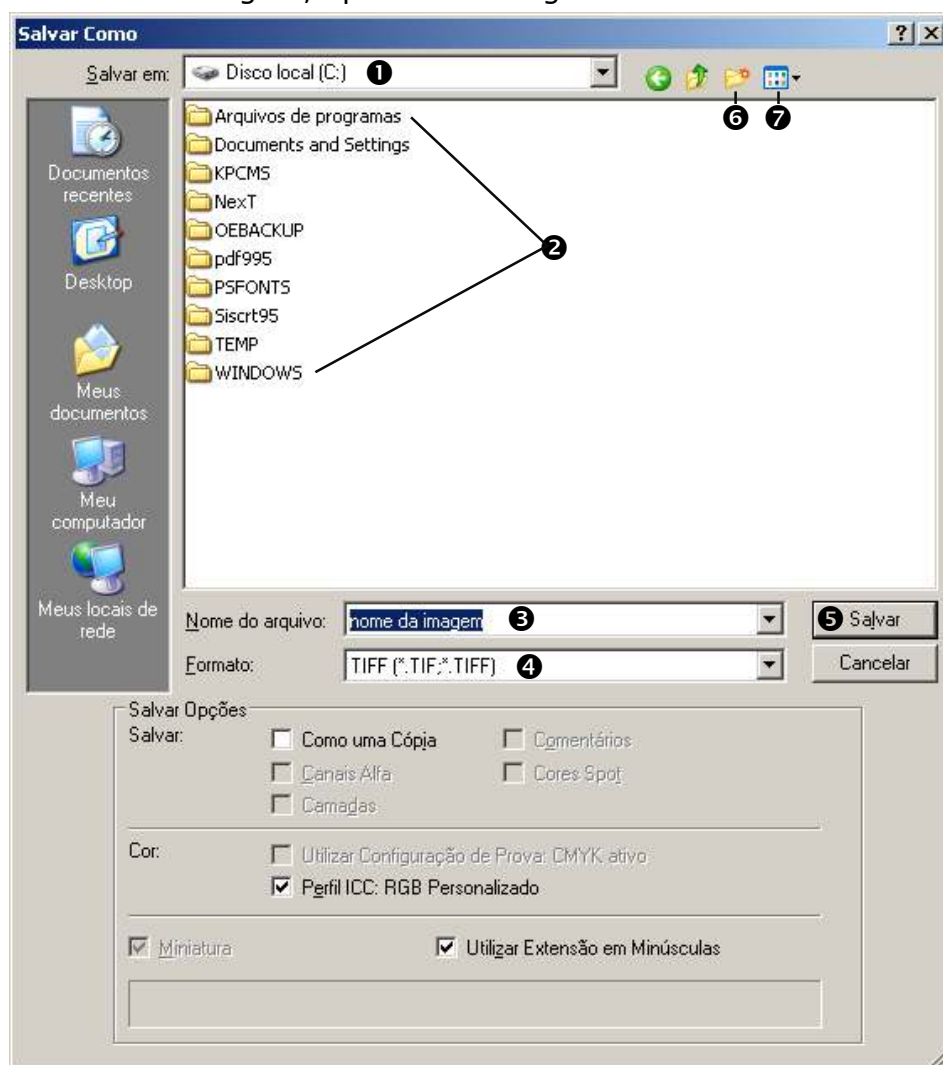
Salvar Como

? X

Salvar em: Disco local (C:) ❶

❻ ❼

Arquivos de programas
Documents and Settings
KPCMS
NexT
OEBACKUP
pdf995
PSFONTS
Siscrt95
TEMP
WINDOWS

❷

Documentos recentes

Desktop

Meus documentos

Meu computador

Meus locais de rede

Nome do arquivo: nome da imagem ❸

Formato: TIFF (*.TIF;*.TIFF) ❹

❺ Salvar

Cancelar

Salvar Opções

Salvar:

Como uma Cópia

Comentários

Canais Alfa

Cores Spot

Camadas

Cor:

Utilizar Configuração de Prova: CMYK ativo

Perfil ICC: RGB Personalizado

Miniatura

Utilizar Extensão em Minúsculas